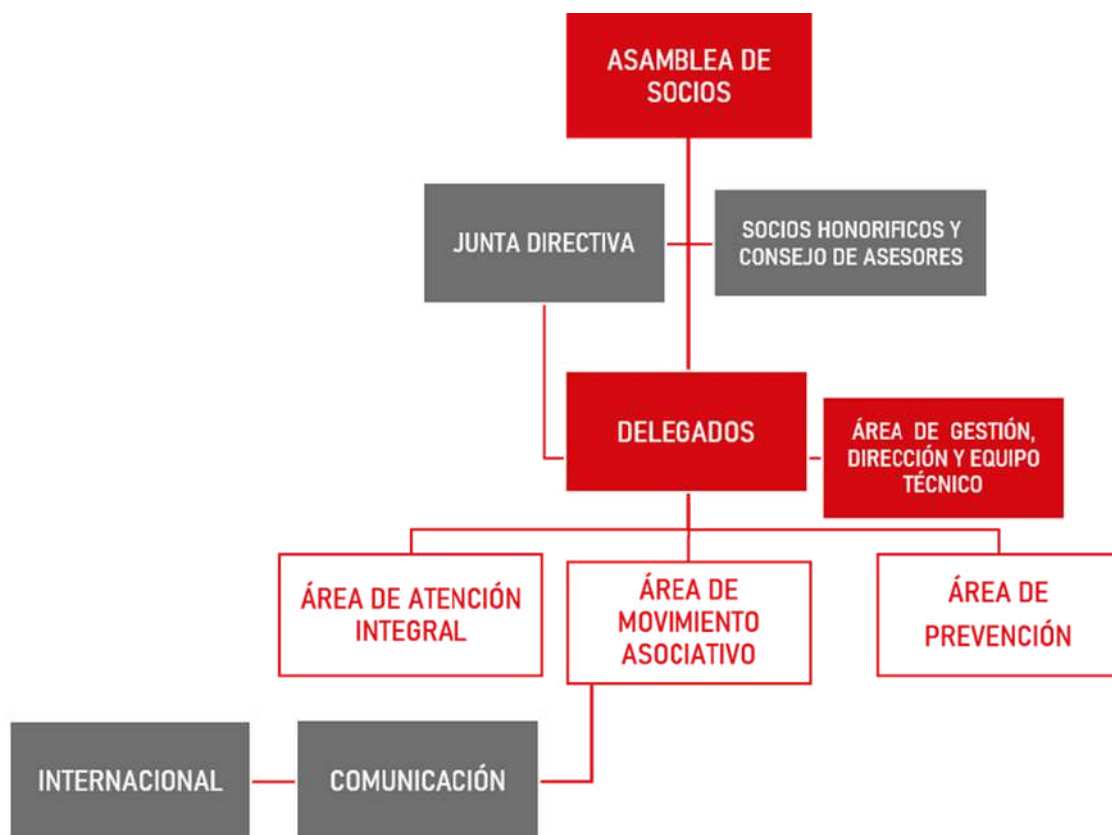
ASAMBLEA DE SOCIOS

JUNTA DIRECTIVA

SOCIOS HONORIFICOS Y CONSEJO DE ASESORES

DELEGADOS

ÁREA DE GESTIÓN, DIRECCIÓN Y EQUIPO TÉCNICO

ÁREA DE ATENCIÓN INTEGRAL

ÁREA DE MOVIMIENTO ASOCIATIVO

ÁREA DE PREVENCIÓN

INTERNACIONAL

COMUNICACIÓN